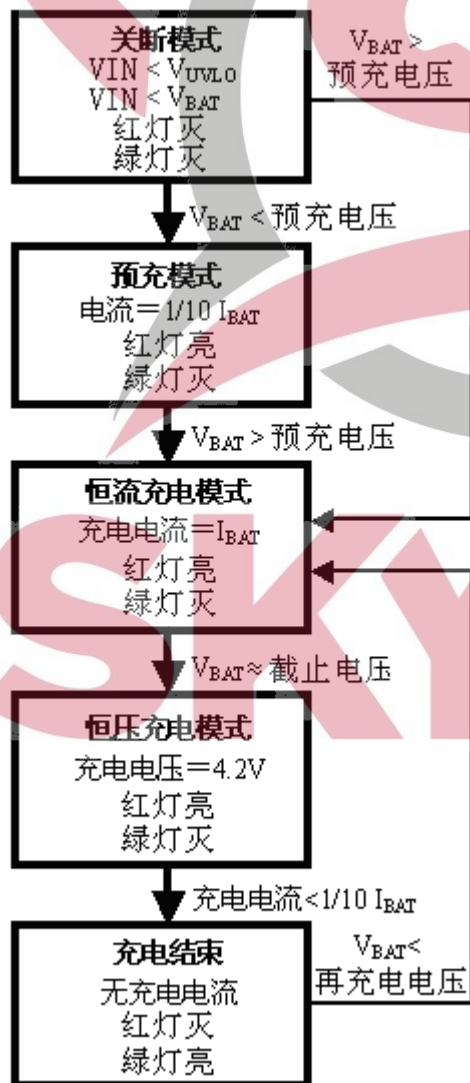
关断模式
VIN < $V_{UVLO}$
VIN < $V_{BAT}$
红灯灭
绿灯灭

$V_{BAT}$ >
预充电压

$V_{BAT}$ < 预充电压

预充模式
电流＝1/10 $I_{BAT}$
红灯亮
绿灯灭

$V_{BAT}$ > 预充电压

恒流充电模式
充电电流＝$I_{BAT}$
红灯亮
绿灯灭

$V_{BAT}$ ≈ 截止电压

恒压充电模式
充电电压＝4.2V
红灯亮
绿灯灭

充电电流 < 1/10 $I_{BAT}$

充电结束
无充电电流
红灯灭
绿灯亮

$V_{BAT}$<
再充电电压